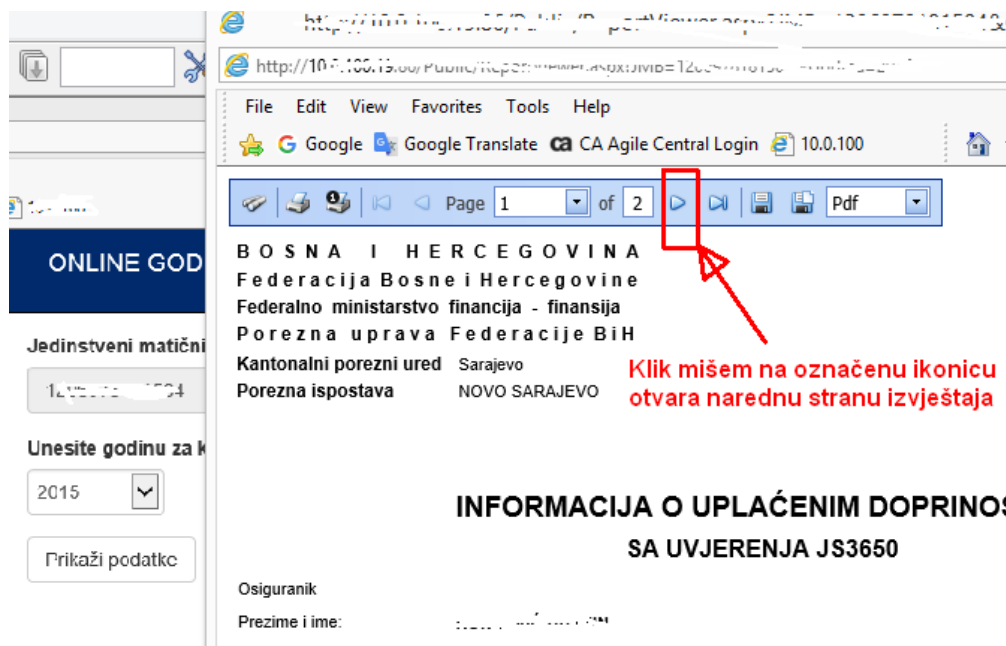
http://10.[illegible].100.19.60/Public/ReportViewer.aspx?JMB=12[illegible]

File Edit View Favorites Tools Help

Google Google Translate CA Agile Central Login 10.0.100

Page 1 of 2 Pdf

ONLINE GOD

Jedinstveni matični

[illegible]

Unesite godinu za k

2015

Prikaži podatke

BOSNA I HERCEGOVINA
Federacija Bosne i Hercegovine
Federalno ministarstvo financija - finansija
Porezna uprava Federacije BiH
Kantonalni porezni ured Sarajevo
Porezna ispostava NOVO SARAJEVO

Klik mišem na označenu ikonicu otvara narednu stranu izvještaja

INFORMACIJA O UPLAĆENIM DOPRINOS
SA UVJERENJA JS3650

Osiguranik

Prezime i ime: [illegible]